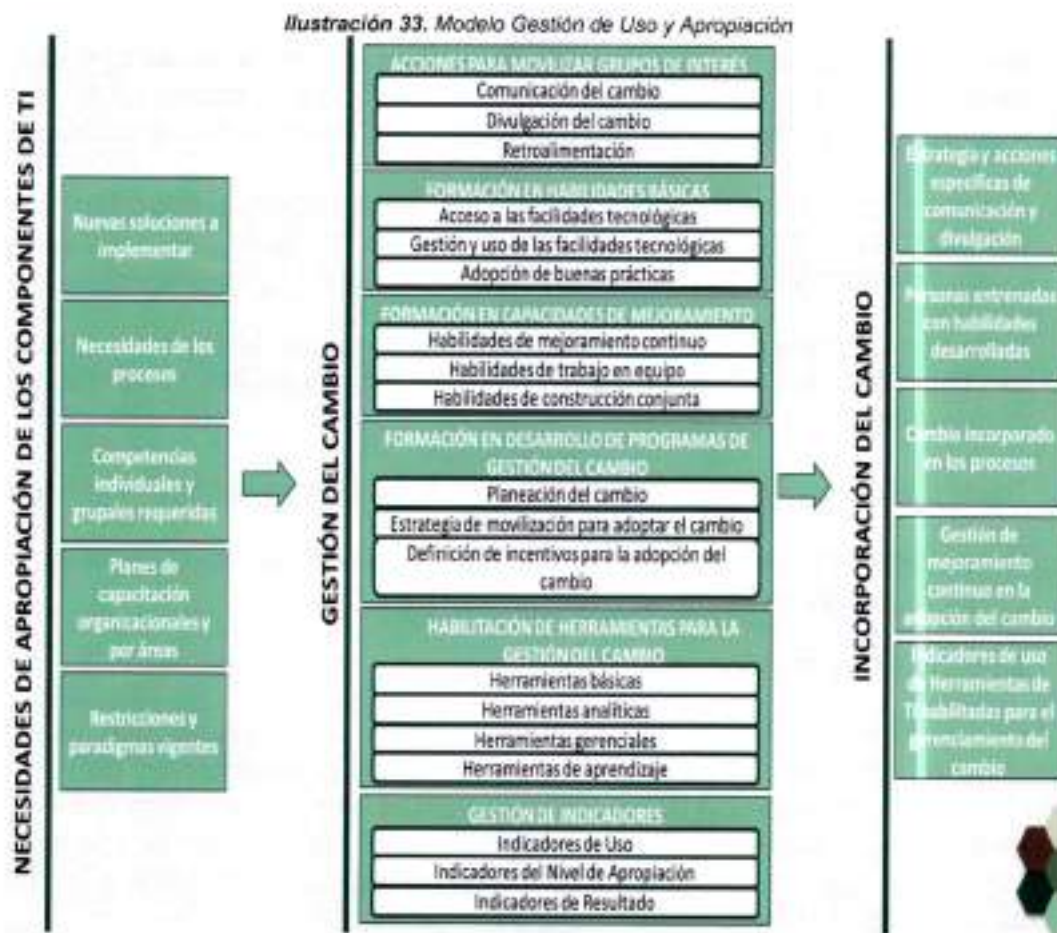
Ilustración 33. Modelo Gestión de Uso y Apropiación

NECESIDADES DE APROPIACIÓN DE LOS COMPONENTES DE TI

Nuevas soluciones a implementar

Necesidades de los procesos

Competencias individuales y grupales requeridas

Planes de capacitación organizacionales y por áreas

Restricciones y paradigmas vigentes

GESTIÓN DEL CAMBIO

ACCIONES PARA MOVILIZAR GRUPOS DE INTERÉS
Comunicación del cambio
Divulgación del cambio
Retroalimentación

FORMACIÓN EN HABILIDADES BÁSICAS
Acceso a las facilidades tecnológicas
Gestión y uso de las facilidades tecnológicas
Adopción de buenas prácticas

FORMACIÓN EN CAPACIDADES DE MEJORAMIENTO
Habilidades de mejoramiento continuo
Habilidades de trabajo en equipo
Habilidades de construcción conjunta

FORMACIÓN EN DESARROLLO DE PROGRAMAS DE GESTIÓN DEL CAMBIO
Planeación del cambio
Estrategia de movilización para adoptar el cambio
Definición de incentivos para la adopción del cambio

HABILITACIÓN DE HERRAMIENTAS PARA LA GESTIÓN DEL CAMBIO
Herramientas básicas
Herramientas analíticas
Herramientas gerenciales
Herramientas de aprendizaje

GESTIÓN DE INDICADORES
Indicadores de Uso
Indicadores del Nivel de Apropiación
Indicadores de Resultado

INCORPORACIÓN DEL CAMBIO

Estrategia y acciones específicas de comunicación y divulgación

Personas entrenadas con habilidades desarrolladas

Cambio incorporado en los procesos

Gestión de mejoramiento continuo en la adopción del cambio

Indicadores de uso de Herramientas de TI habilitadas para el gerenciamiento del cambio